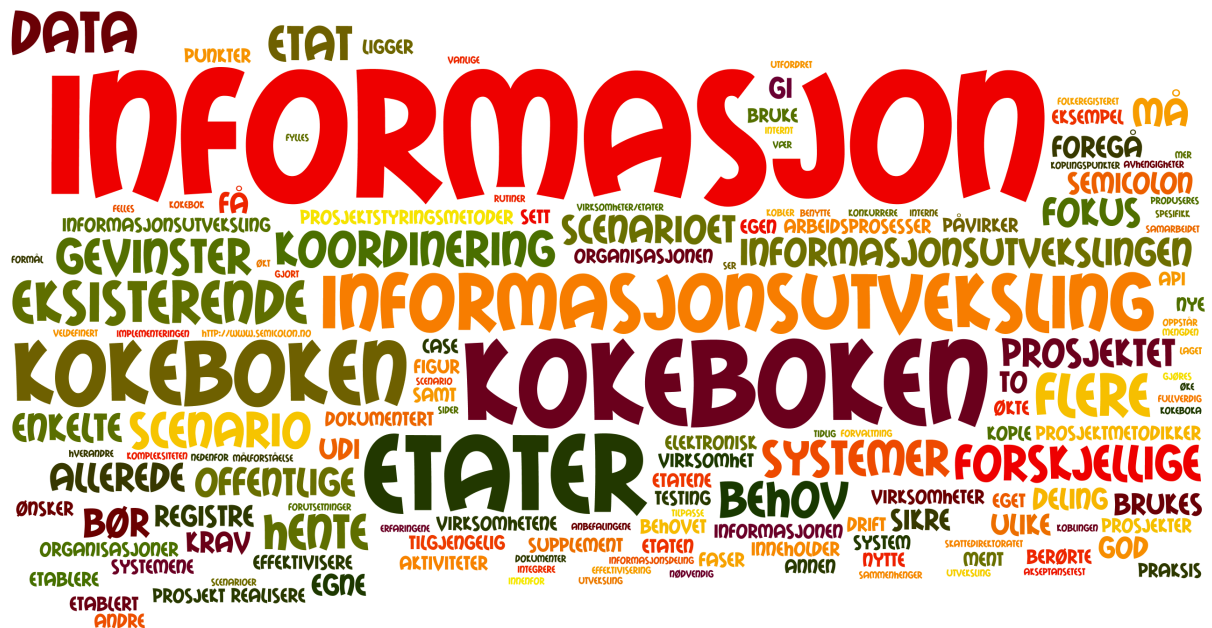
DATA
PUNKTER
ETAT
LIGGER
VANLIGE
UTFORDRET
INFORMASJON
GI
MÅ
FOLKEREGISTERET
EKSEMPEL
BRUKE
INTERNT
FYLLES
VÆR
MER
FOREGÅ
KOPLINGSPUNKTER
AVHENGIGHETER
SEMICOLON
KOKEBOK
FÅ
RUTINER
VIRKSOMHETER/ETATER
FELLES
INFORMASJONSUTVEKSLING
PROSJEKTSTYRINGSMETODER
SETT
SCENARIOET
KOBLER
BENYTTE
KONKURRERE
INTERNE
PÅVIRKER
FOKUS
PRODUSERES
SPESIFIKE
EGEN
ARBEIDSPROSESSER
SAMARBEIDET
GEVINSTER
KOORDINERING
ORGANISASJONEN
INFORMASJONSUTVEKSLINGEN
FORMÅL
ØKT
GJORT
SER
EKSISTERENDE
INFORMASJONSUTVEKSLING
API
NYE
VELDEFINERT
IMPLEMENTERINGEN
HTTP://WWW.SEMICOLON.NO
OPPSTÅR
MENGDEN
KOKEBOKEN
CASE
FIGUR
SCENARIO
SAMT
KOKEBOKEN
PROSJEKTET
LAGET
TO
FLERE
GJØRES
ØKE
FULLVERDIG
DOKUMENTERT
SIDER
ØKTE
KOKEBOKA
ENKELTE
SCENARIO
TIDLIG
FORVALTNING
KOPLE
PROSJEKTMETODIKKER
UDI
ELEKTRONISK
HVERANDRE
KOMPLEKSITETEN
NEDENFOR
MÅLFORSTÅELSE
ETATER
SYSTEMER
FORSKJELLIGE
VIRKSOMHET
ALLEREDE
OFFENTLIGE
ETATENE
TESTING
BEHOV
VIRKSOMHETER
EGET
DELING
BRUKES
FORUTSETNINGER
ØNSKER
BØR
REGISTRE
HENTE
ERFARINGENE
VIRKSOMHETENE
ANBEFALINGENE
TILPASSE
BEHOVET
INFORMASJONEN
DRIFT
SIKRE
ULIKE
KOBLINGEN
PROSJEKTER
KRAV
TILGJENGELIG
SUPPLEMENT
ETATEN
FASER
INNEHOLDER
SYSTEM
SKATTEDIREKTORATET
ORGANISASJONER
SYSTEMENE
EFFEKTIVISERE
DOKUMENTER
INTEGRERE
INFORMASJONSDELING
EFFEKTIVISERING
NYTTE
MENT
BERØRTE
GOD
AKTIVITETER
ANNEN
ETABLERE
SCENARIOER
EGNE
INNENFOR
UTVEKSLING
NØDVENDIG
SAMMENHENGER
UTVEKSLING
AKSEPTANSETEST
PRAKSIS
ETABLERT
PROSJEKT
REALISERE
ANDRE